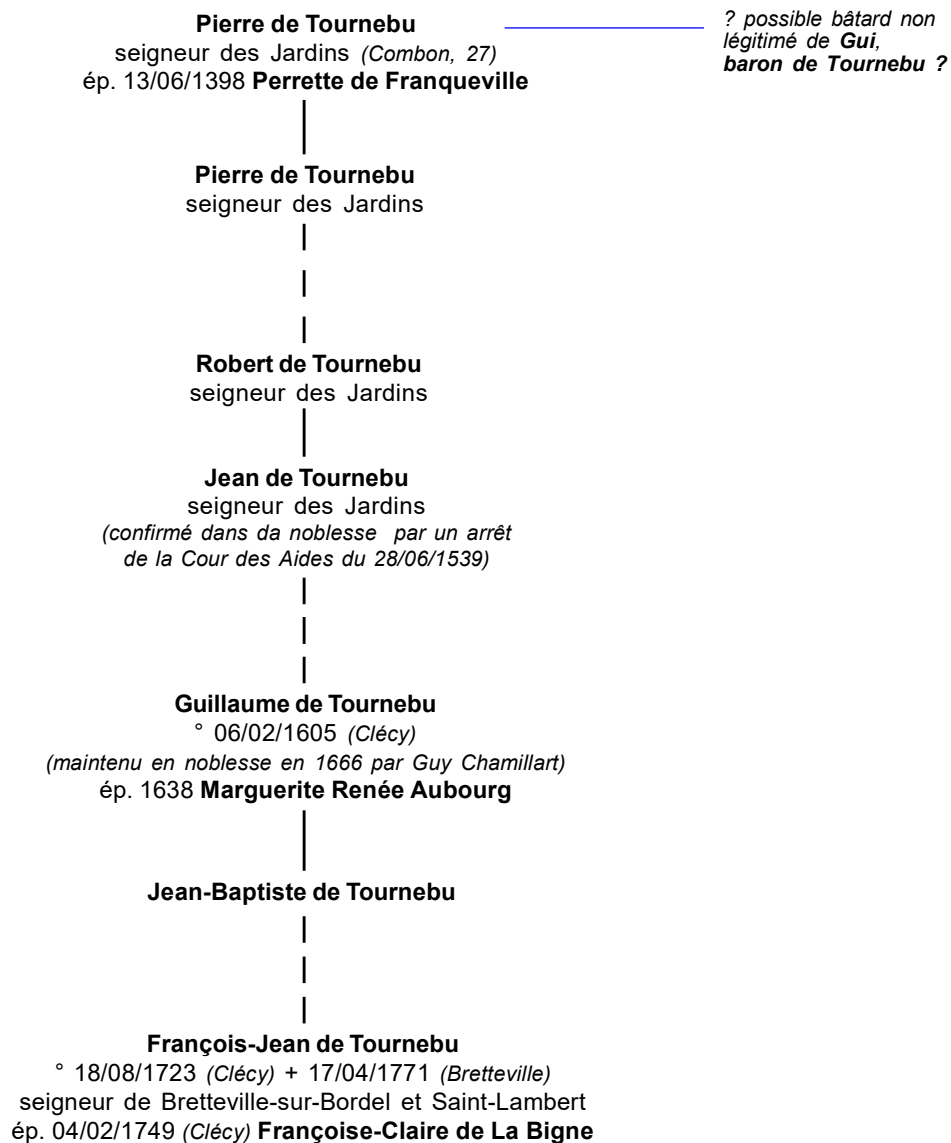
**Pierre de Tournebu**
seigneur des Jardins *(Combon, 27)*
ép. 13/06/1398 **Perrette de Franqueville**

*? possible bâtard non légitimé de **Gui, baron de Tournebu ?***

**Pierre de Tournebu**
seigneur des Jardins

**Robert de Tournebu**
seigneur des Jardins

**Jean de Tournebu**
seigneur des Jardins
*(confirmé dans da noblesse par un arrêt de la Cour des Aides du 28/06/1539)*

**Guillaume de Tournebu**
° 06/02/1605 *(Clécy)*
*(maintenu en noblesse en 1666 par Guy Chamillart)*
ép. 1638 **Marguerite Renée Aubourg**

**Jean-Baptiste de Tournebu**

**François-Jean de Tournebu**
° 18/08/1723 *(Clécy)* + 17/04/1771 *(Bretteville)*
seigneur de Bretteville-sur-Bordel et Saint-Lambert
ép. 04/02/1749 *(Clécy)* **Françoise-Claire de La Bigne**